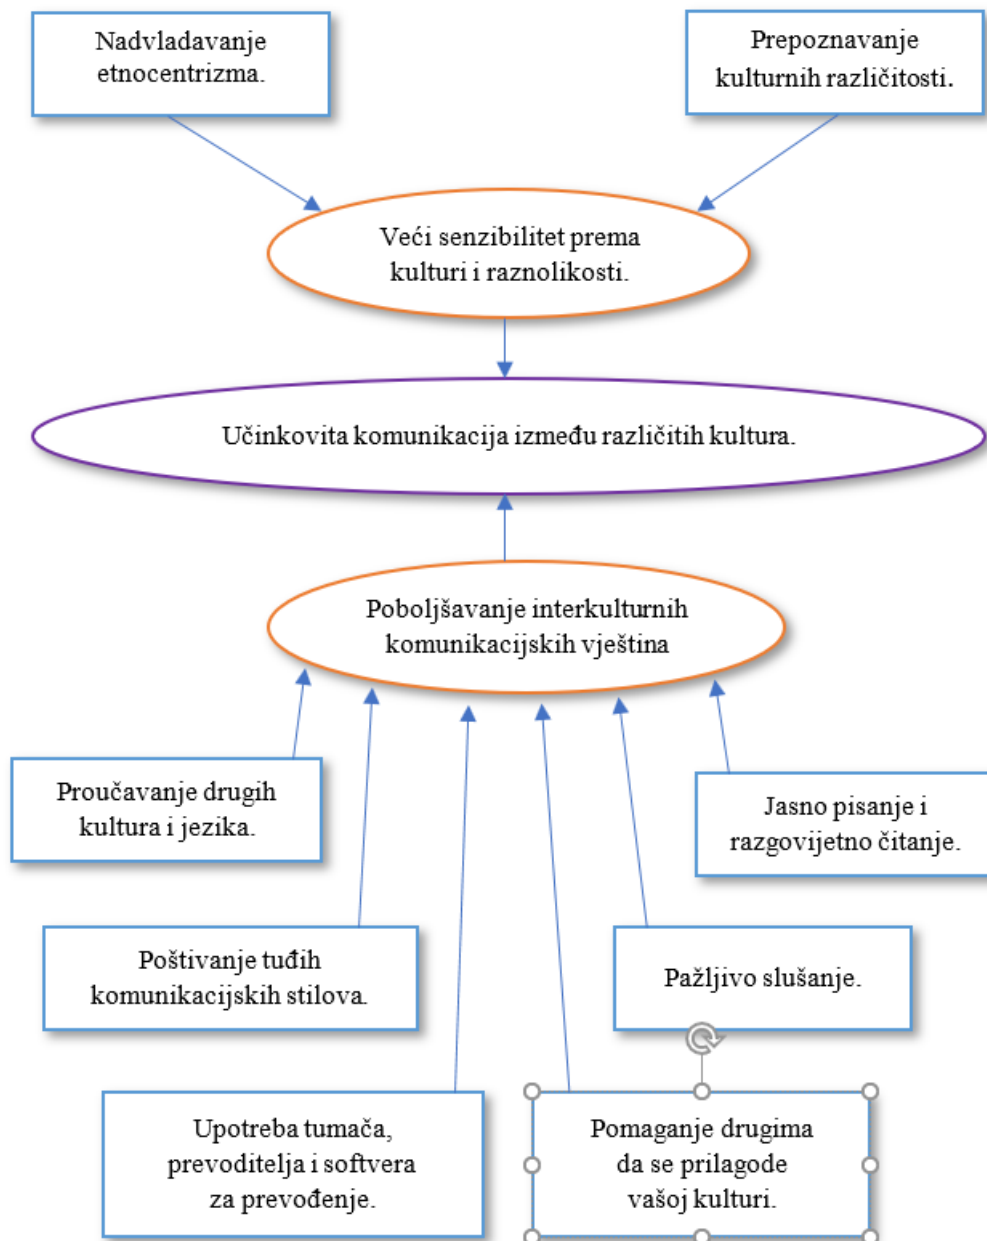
Nadvladavanje etnocentrizma.

Prepoznavanje kulturnih različitosti.

Veći senzibilitet prema kulturi i raznolikosti.

Učinkovita komunikacija između različitih kultura.

Poboljšavanje interkulturnih komunikacijskih vještina

Proučavanje drugih kultura i jezika.

Jasno pisanje i razgovijetno čitanje.

Poštivanje tuđih komunikacijskih stilova.

Pažljivo slušanje.

Upotreba tumača, prevoditelja i softvera za prevođenje.

Pomaganje drugima da se prilagode vašoj kulturi.